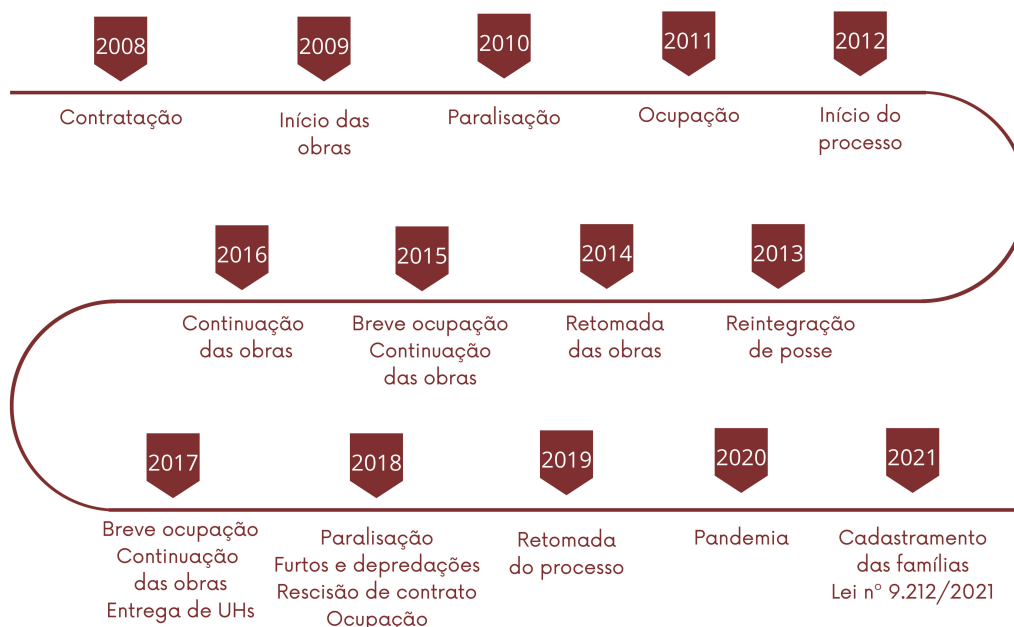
2008
Contratação

2009
Início das obras

2010
Paralisação

2011
Ocupação

2012
Início do processo

2016
Continuação das obras

2015
Breve ocupação
Continuação das obras

2014
Retomada das obras

2013
Reintegração de posse

2017
Breve ocupação
Continuação das obras
Entrega de UHs

2018
Paralisação
Furtos e depredações
Rescisão de contrato
Ocupação

2019
Retomada do processo

2020
Pandemia

2021
Cadastramento das famílias
Lei nº 9.212/2021